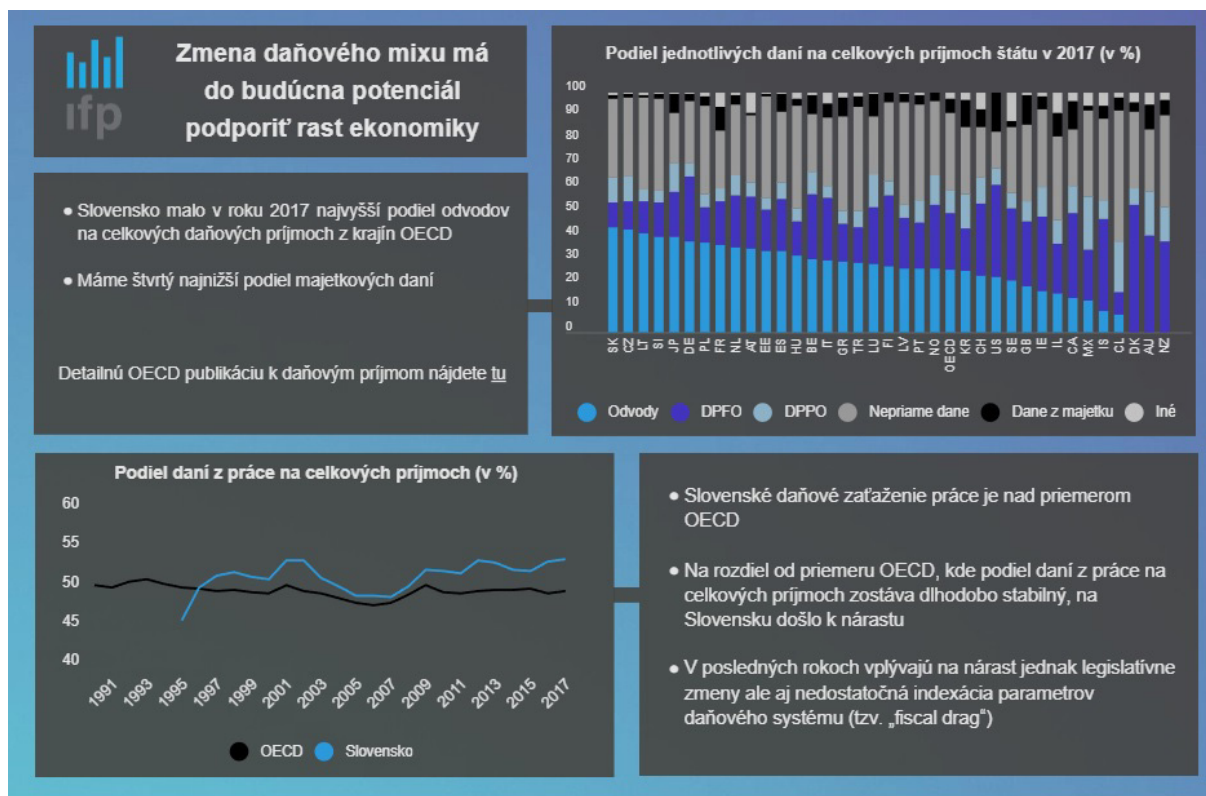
ifp

Zmena daňového mixu má do budúcna potenciál podporiť rast ekonomiky

• Slovensko malo v roku 2017 najvyšší podiel odvodov na celkových daňových príjmoch z krajín OECD

• Máme štvrtý najnižší podiel majetkových daní

Detailnú OECD publikáciu k daňovým príjmom nájdete tu

Podiel jednotlivých daní na celkových príjmoch štátu v 2017 (v %)

100
90
80
70
60
50
40
30
20
10
0

SK CZ LT SI JP DE PL FR NL AT EE ES HU BE IT GR TR LU FI LV PT NO OECD KR CH US SE GB IE IL CA MX IS CL DK AU NZ

Odvody DPFO DPPO Nepriame dane Dane z majetku Iné

Podiel daní z práce na celkových príjmoch (v %)

60
55
50
45
40

1991 1993 1995 1997 1999 2001 2003 2005 2007 2009 2011 2013 2015 2017

OECD Slovensko

• Slovenské daňové zaťaženie práce je nad priemerom OECD

• Na rozdiel od priemeru OECD, kde podiel daní z práce na celkových príjmoch zostáva dlhodobo stabilný, na Slovensku došlo k nárastu

• V posledných rokoch vplývajú na nárast jednak legislatívne zmeny ale aj nedostatočná indexácia parametrov daňového systému (tzv. „fiscal drag“)